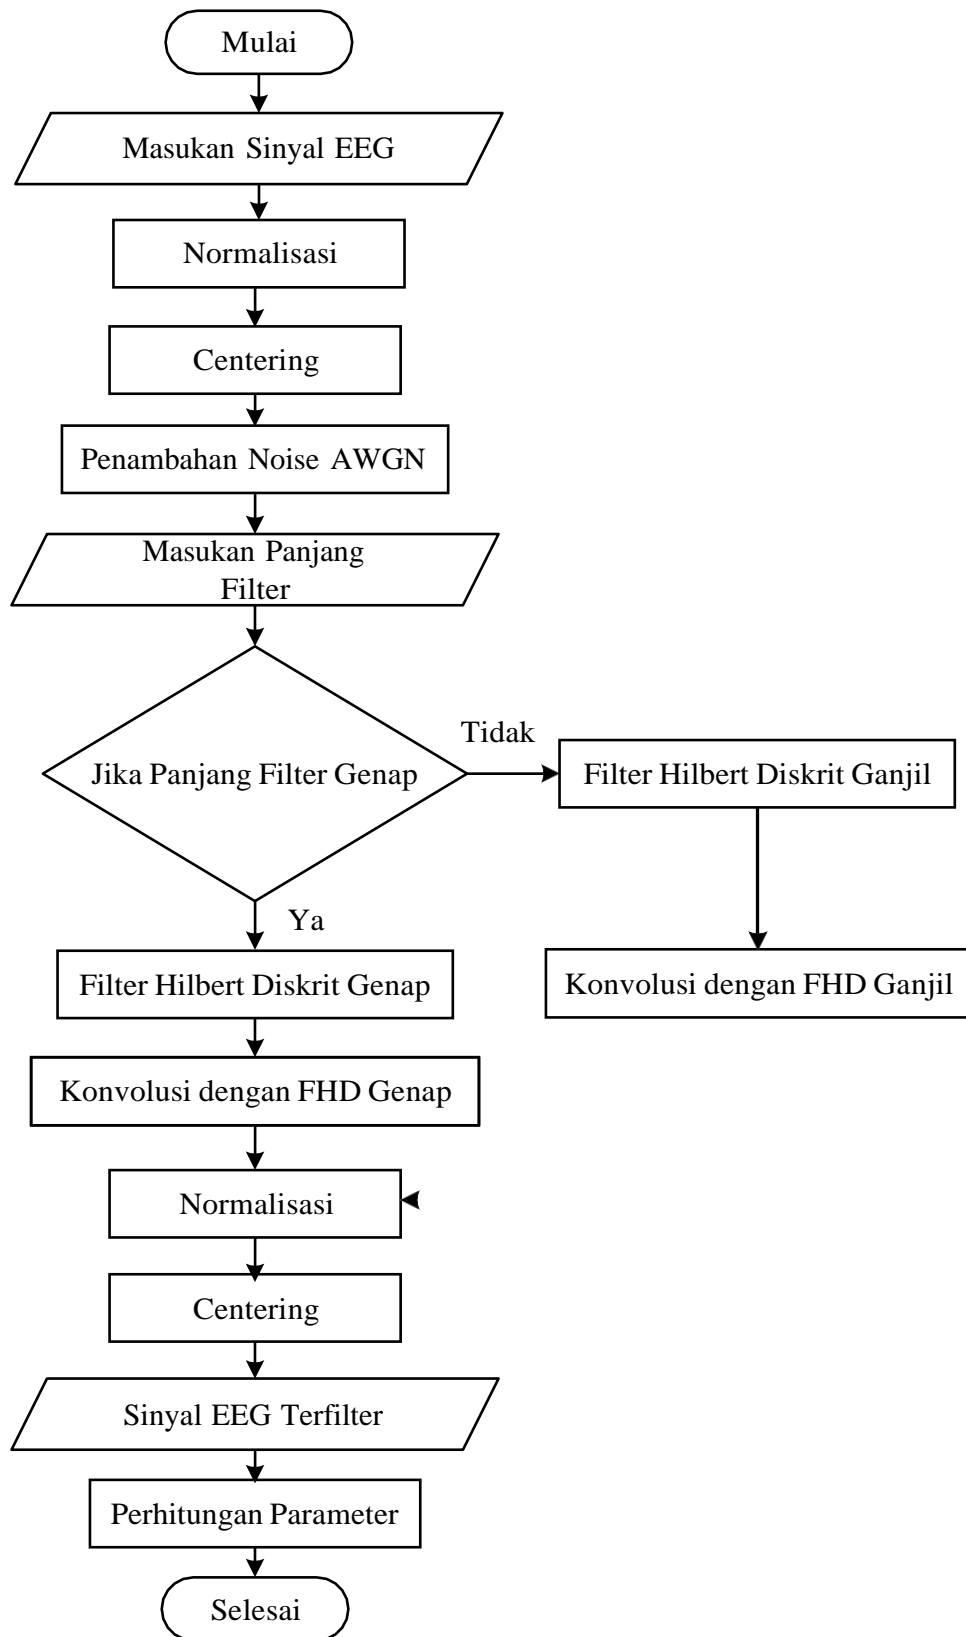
Mulai

Masukan Sinyal EEG

Normalisasi

Centering

Penambahan Noise AWGN

Masukan Panjang Filter

Jika Panjang Filter Genap

Tidak

Filter Hilbert Diskrit Ganjil

Konvolusi dengan FHD Ganjil

Ya

Filter Hilbert Diskrit Genap

Konvolusi dengan FHD Genap

Normalisasi

Centering

Sinyal EEG Terfilter

Perhitungan Parameter

Selesai